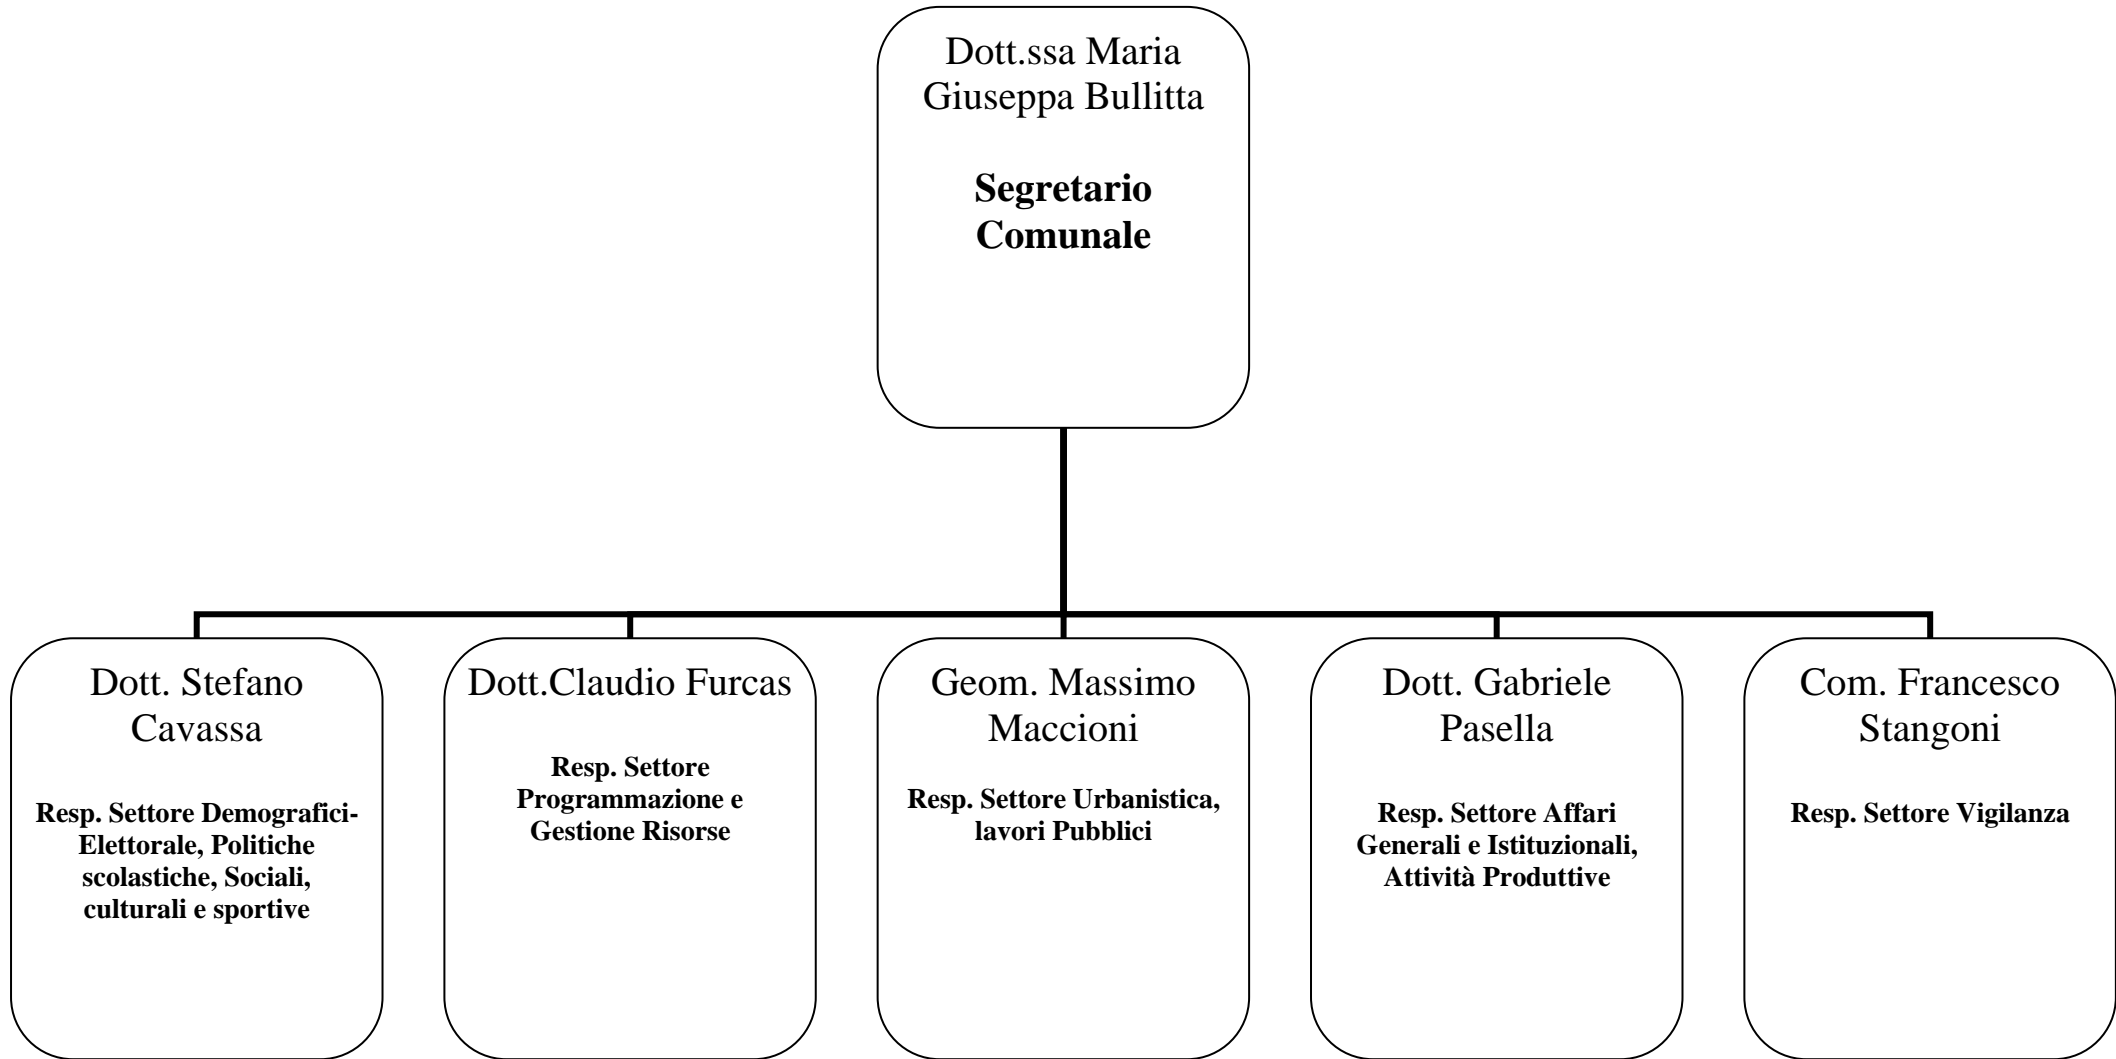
Dott.ssa Maria Giuseppa Bullitta

**Segretario Comunale**

Dott. Stefano Cavassa

**Resp. Settore Demografici-Elettorale, Politiche scolastiche, Sociali, culturali e sportive**

Dott.Claudio Furcas

**Resp. Settore Programmazione e Gestione Risorse**

Geom. Massimo Maccioni

**Resp. Settore Urbanistica, lavori Pubblici**

Dott. Gabriele Pasella

**Resp. Settore Affari Generali e Istituzionali, Attività Produttive**

Com. Francesco Stangoni

**Resp. Settore Vigilanza**